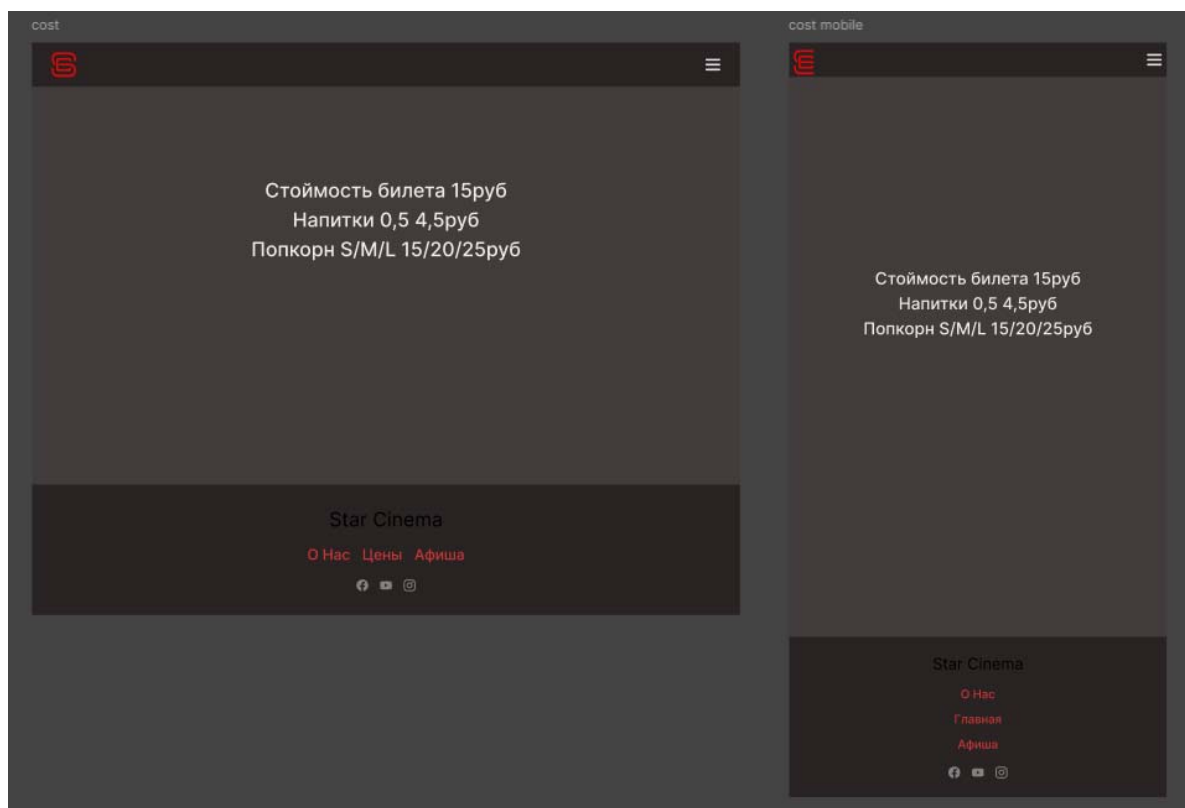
cost

Стоймость билета 15руб
Напитки 0,5 4,5руб
Попкорн S/M/L 15/20/25руб

Star Cinema

О Нас Цены Афиша

cost mobile

Стоймость билета 15руб
Напитки 0,5 4,5руб
Попкорн S/M/L 15/20/25руб

Star Cinema

О Нас

Главная

Афиша